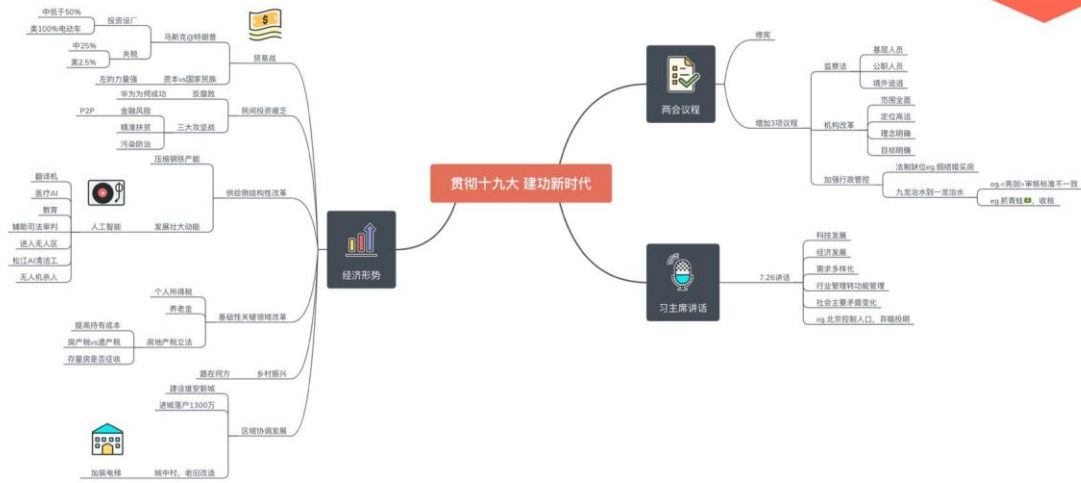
贯彻十九大 建功新时代

经济形势

贸易战
马斯克@特朗普
投资设厂
中低于50%
美100%电动车
关税
中25%
美2.5%
资本vs国家民族
左的力量强

民间投资匮乏
华为为何成功
反腐败
三大攻坚战
P2P
金融风险
精准扶贫
污染防治

供给侧结构性改革
压缩钢铁产能
发展壮大动能
人工智能
翻译机
医疗AI
教育
辅助司法审判
进入无人区
松江AI清洁工
无人机杀人

基础性关键领域改革
个人所得税
养老金
房地产税立法
提高持有成本
房产税vs遗产税
存量房是否征收

乡村振兴
路在何方

区域协调发展
建设雄安新城
进城落户1300万
城中村、老旧改造
加装电梯

两会议程
修宪
增加3项议程
监察法
基层人员
公职人员
境外追逃
机构改革
范围全面
定位高远
理念明确
目标明确
加强行政管控
法制缺位eg.假结婚买房
九龙治水到一龙治水
eg.<亮剑>审核标准不一致
eg.抓青蛙, 收税

习主席讲话
7.26讲话
科技发展
经济发展
需求多样化
行业管理转功能管理
社会主要矛盾变化
eg.北京控制人口, 异地投稿